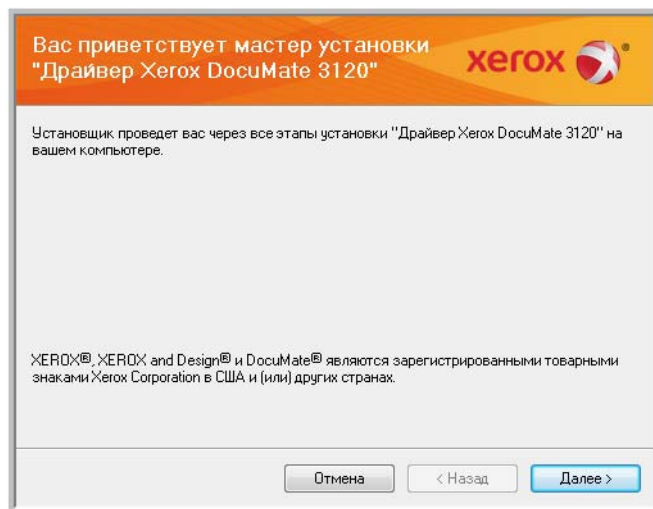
Вас приветствует мастер установки "Драйвер Xerox DocuMate 3120"

xerox®

Установщик проведет вас через все этапы установки "Драйвер Xerox DocuMate 3120" на вашем компьютере.

XEROX®, XEROX and Design® и DocuMate® являются зарегистрированными товарными знаками Xerox Corporation в США и (или) других странах.

Отмена

< Назад

Далее >